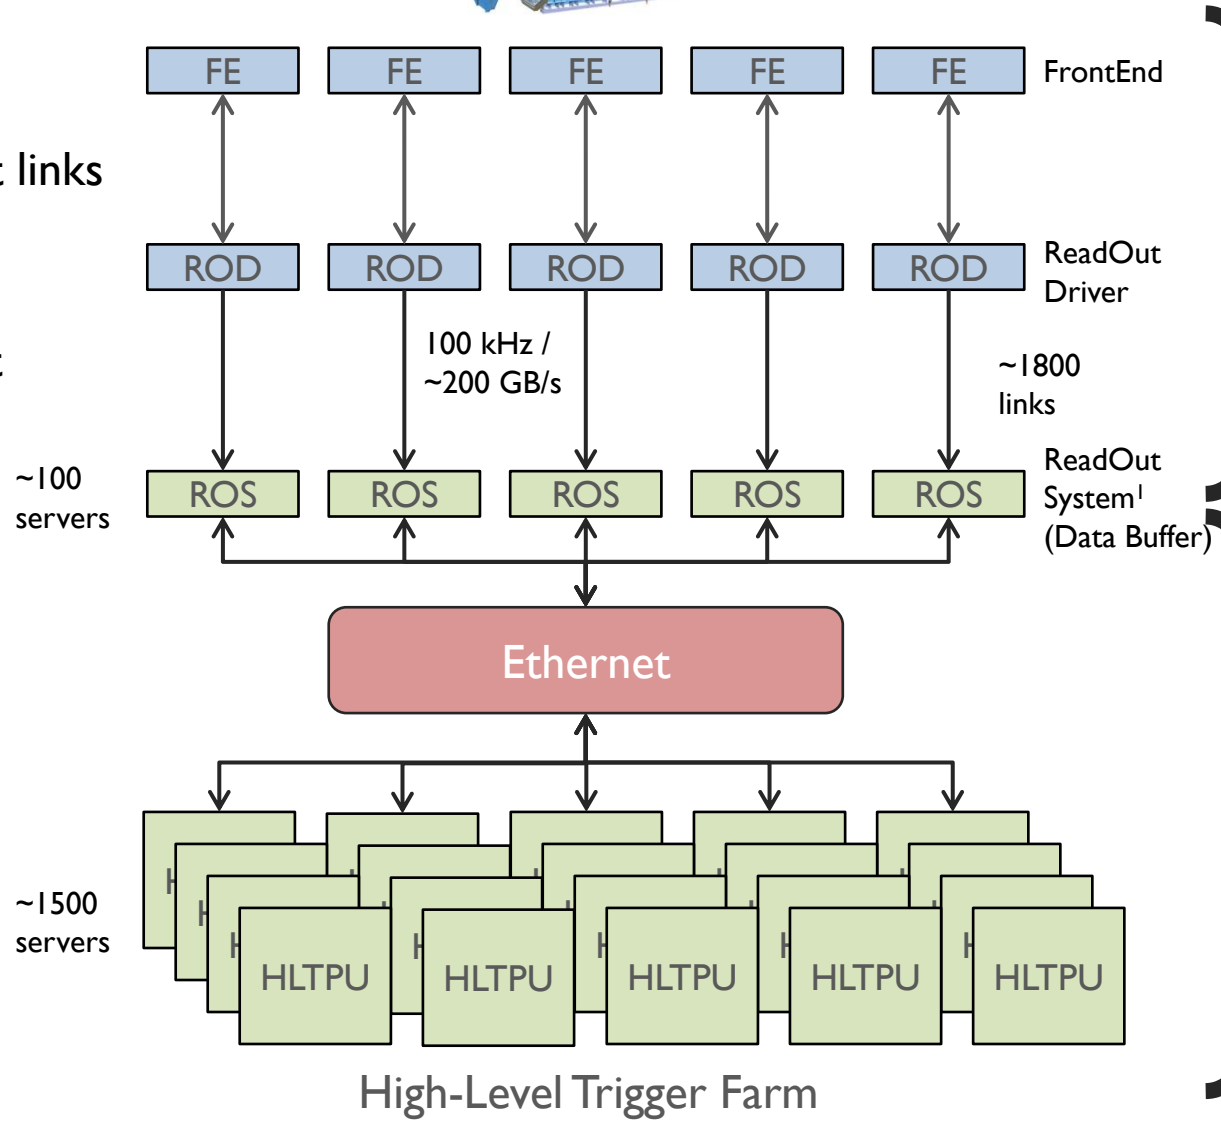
FE FE FE FE FE FrontEnd

links

ROD ROD ROD ROD ROD ReadOut Driver

100 kHz / ~200 GB/s

~1800 links

~100 servers

ROS ROS ROS ROS ROS ReadOut System$^1$ (Data Buffer)

Ethernet

~1500 servers

HLTPU HLTPU HLTPU HLTPU HLTPU

High-Level Trigger Farm